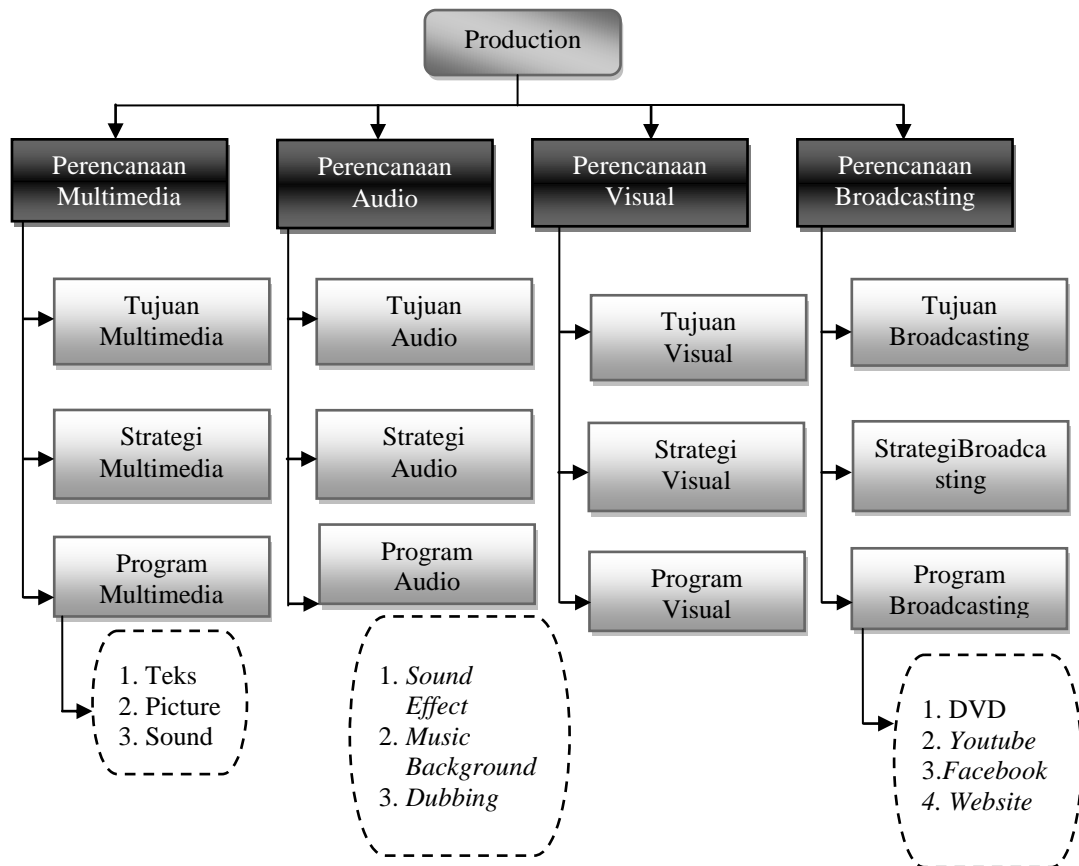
Production

Perencanaan Multimedia

Tujuan Multimedia

Strategi Multimedia

Program Multimedia

1. Teks
2. Picture
3. Sound

Perencanaan Audio

Tujuan Audio

Strategi Audio

Program Audio

1. *Sound Effect*
2. *Music Background*
3. *Dubbing*

Perencanaan Visual

Tujuan Visual

Strategi Visual

Program Visual

Perencanaan Broadcasting

Tujuan Broadcasting

StrategiBroadcasting

Program Broadcasting

1. DVD
2. *Youtube*
3.*Facebook*
*4. Website*